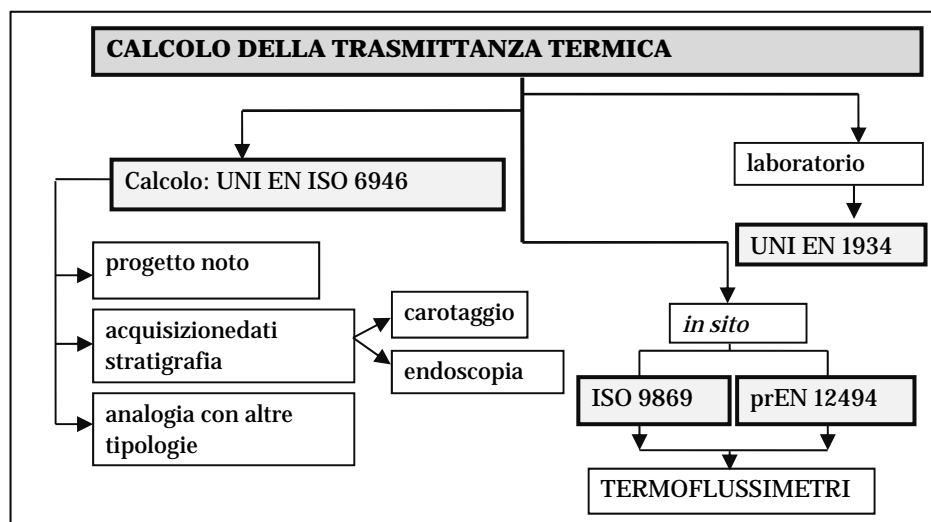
CALCOLO DELLA TRASMITTANZA TERMICA

Calcolo: UNI EN ISO 6946

laboratorio

UNI EN 1934

progetto noto

acquisizionedati stratigrafia

carotaggio

endoscopia

analogia con altre tipologie

*in sito*

ISO 9869

prEN 12494

TERMOFLUSSIMETRI